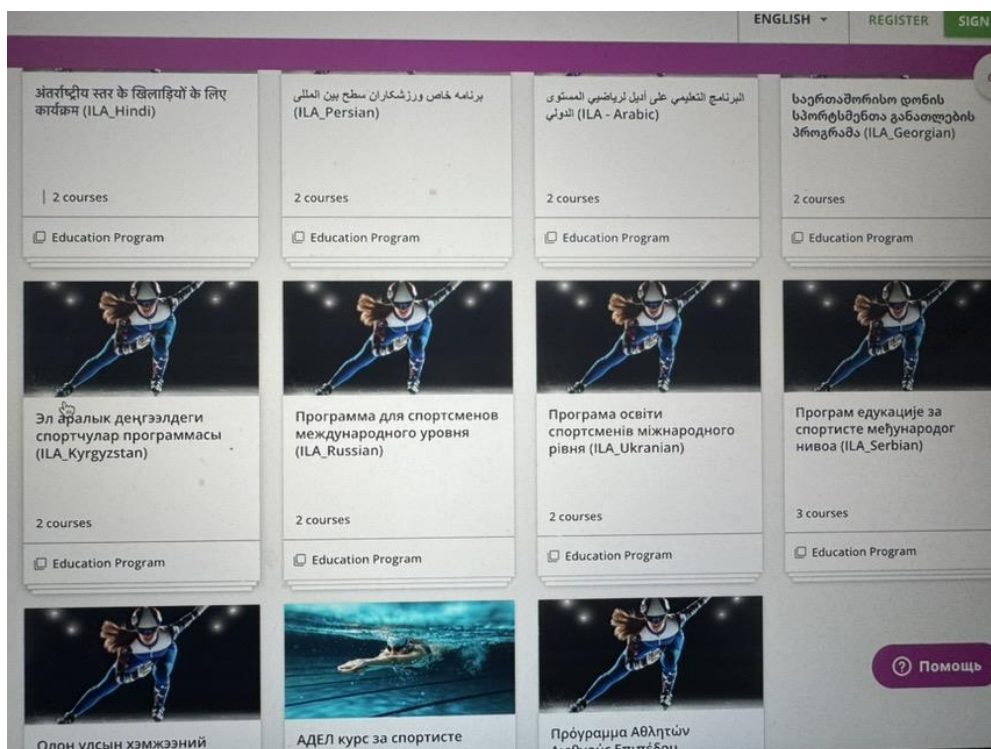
ENGLISH REGISTER SIGN

अंतर्राष्ट्रीय स्तर के खिलाड़ियों के लिए कार्यक्रम (ILA_Hindi)

2 courses

Education Program

برنامه خاص ورزشکاران سطح بین المللی (ILA_Persian)

2 courses

Education Program

البرنامج التعليمي على أديل لرياضيي المستوى الدولي (ILA - Arabic)

2 courses

Education Program

საერთაშორისო დონის სპორტსმენთა განათლების პროგრამა (ILA_Georgian)

2 courses

Education Program

Эл аралык деңгээлдеги спортчулар программасы (ILA_Kyrgyzstan)

2 courses

Education Program

Программа для спортсменов международного уровня (ILA_Russian)

2 courses

Education Program

Програма освіти спортсменів міжнародного рівня (ILA_Ukranian)

2 courses

Education Program

Програм едукације за спортисте међународног нивоа (ILA_Serbian)

3 courses

Education Program

Олон улсын хэмжээний

АДЕЛ курс за спортисте

Πρόγραμμα Αθλητών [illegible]

Помощь